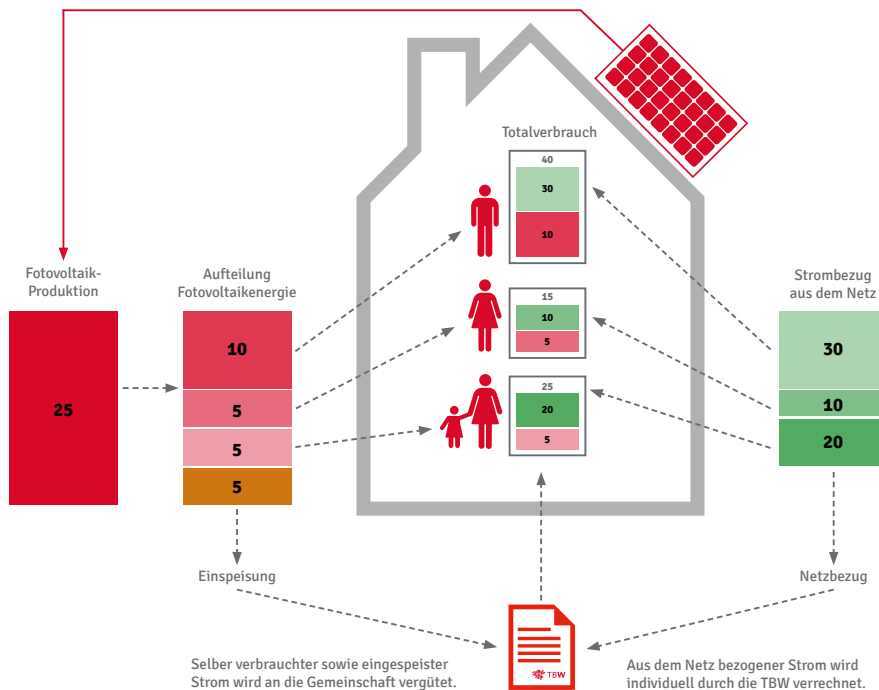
Fotovoltaik-Produktion

25

Aufteilung Fotovoltaikenergie

10

5

5

5

Totalverbrauch

40

30

10

15

10

5

25

20

5

Strombezug aus dem Netz

30

10

20

Einspeisung

Netzbezug

TBW

Selber verbrauchter sowie eingespeister Strom wird an die Gemeinschaft vergütet.

Aus dem Netz bezogener Strom wird individuell durch die TBW verrechnet.